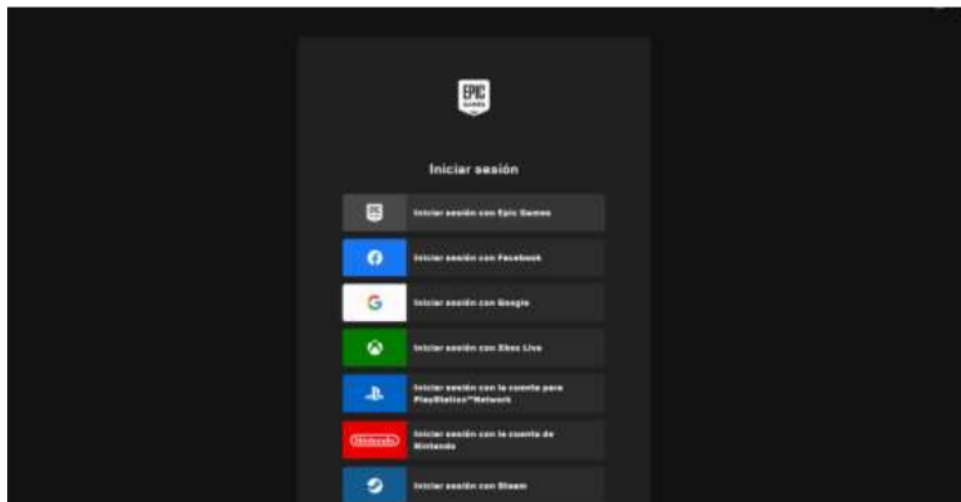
EPIC GAMES

Iniciar sesión

Iniciar sesión con Epic Games

Iniciar sesión con Facebook

Iniciar sesión con Google

Iniciar sesión con Xbox Live

Iniciar sesión con la cuenta para PlayStation™Network

Nintendo

Iniciar sesión con la cuenta de Nintendo

Iniciar sesión con Steam